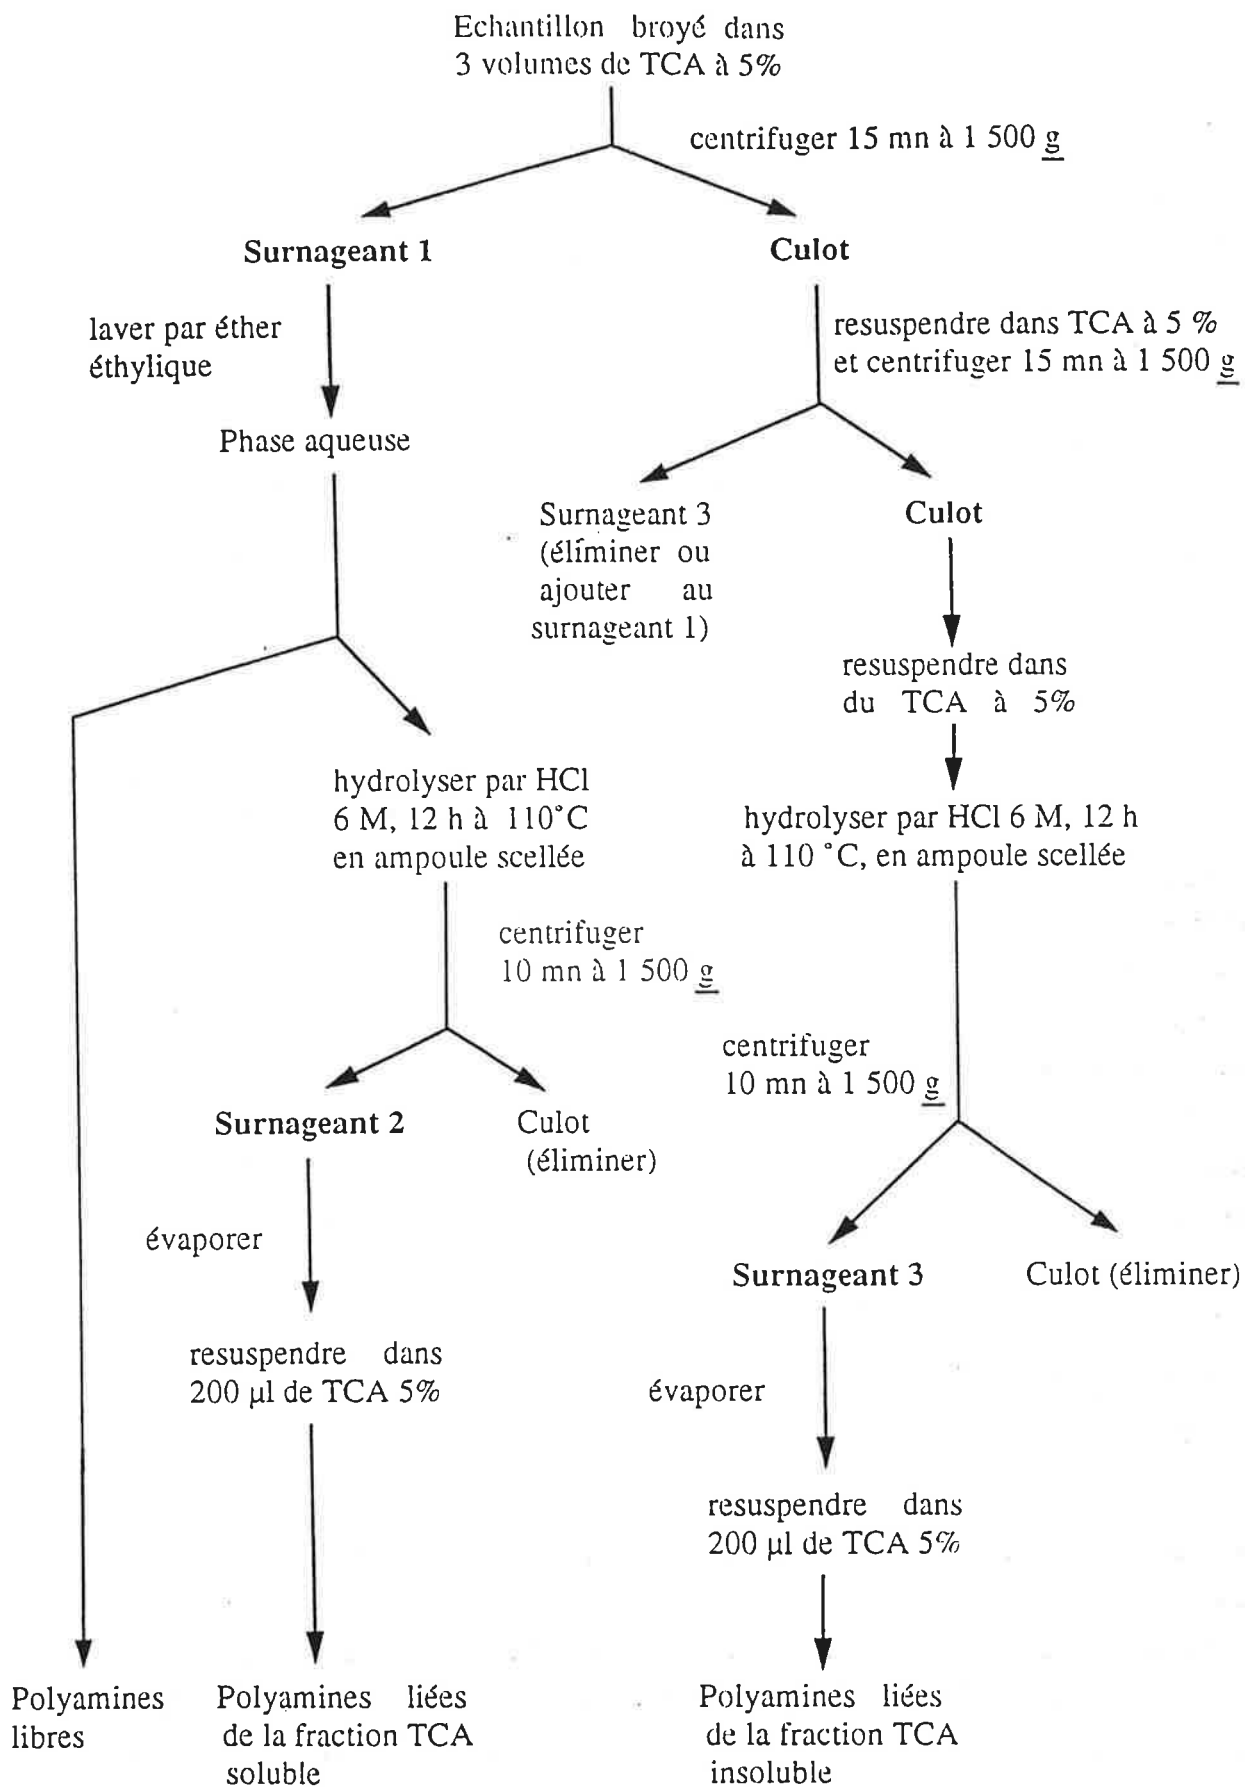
Echantillon broyé dans 3 volumes de TCA à 5%

centrifuger 15 mn à 1 500 g

Surnageant 1

Culot

laver par éther éthylique

Phase aqueuse

resuspendre dans TCA à 5 % et centrifuger 15 mn à 1 500 g

Surnageant 3 (éliminer ou ajouter au surnageant 1)

Culot

resuspendre dans du TCA à 5%

hydrolyser par HCl 6 M, 12 h à 110°C en ampoule scellée

hydrolyser par HCl 6 M, 12 h à 110 °C, en ampoule scellée

centrifuger 10 mn à 1 500 g

centrifuger 10 mn à 1 500 g

Surnageant 2

Culot (éliminer)

Surnageant 3

Culot (éliminer)

évaporer

resuspendre dans 200 µl de TCA 5%

évaporer

resuspendre dans 200 µl de TCA 5%

Polyamines libres

Polyamines liées de la fraction TCA soluble

Polyamines liées de la fraction TCA insoluble